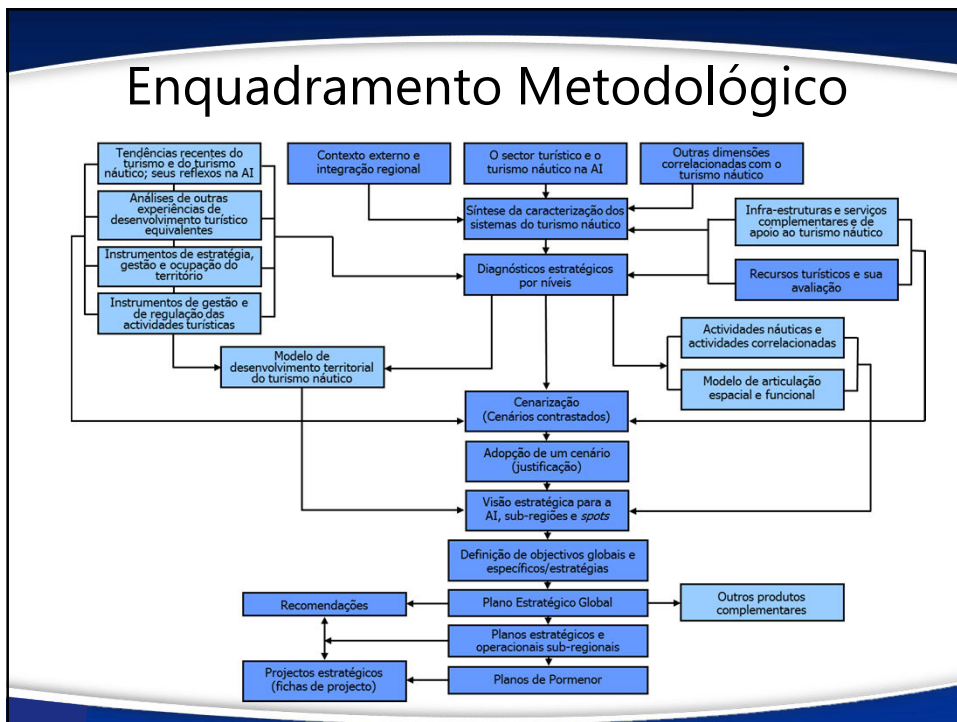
Enquadramento Metodológico

Tendências recentes do turismo e do turismo náutico; seus reflexos na AI

Análises de outras experiências de desenvolvimento turístico equivalentes

Instrumentos de estratégia, gestão e ocupação do território

Instrumentos de gestão e de regulação das actividades turísticas

Contexto externo e integração regional

O sector turístico e o turismo náutico na AI

Outras dimensões correlacionadas com o turismo náutico

Síntese da caracterização dos sistemas do turismo náutico

Infra-estruturas e serviços complementares e de apoio ao turismo náutico

Diagnósticos estratégicos por níveis

Recursos turísticos e sua avaliação

Modelo de desenvolvimento territorial do turismo náutico

Actividades náuticas e actividades correlacionadas

Modelo de articulação espacial e funcional

Cenarização (Cenários contrastados)

Adopção de um cenário (justificação)

Visão estratégica para a AI, sub-regiões e spots

Definição de objectivos globais e específicos/estratégias

Recomendações

Plano Estratégico Global

Outros produtos complementares

Planos estratégicos e operacionais sub-regionais

Projectos estratégicos (fichas de projecto)

Planos de Pormenor